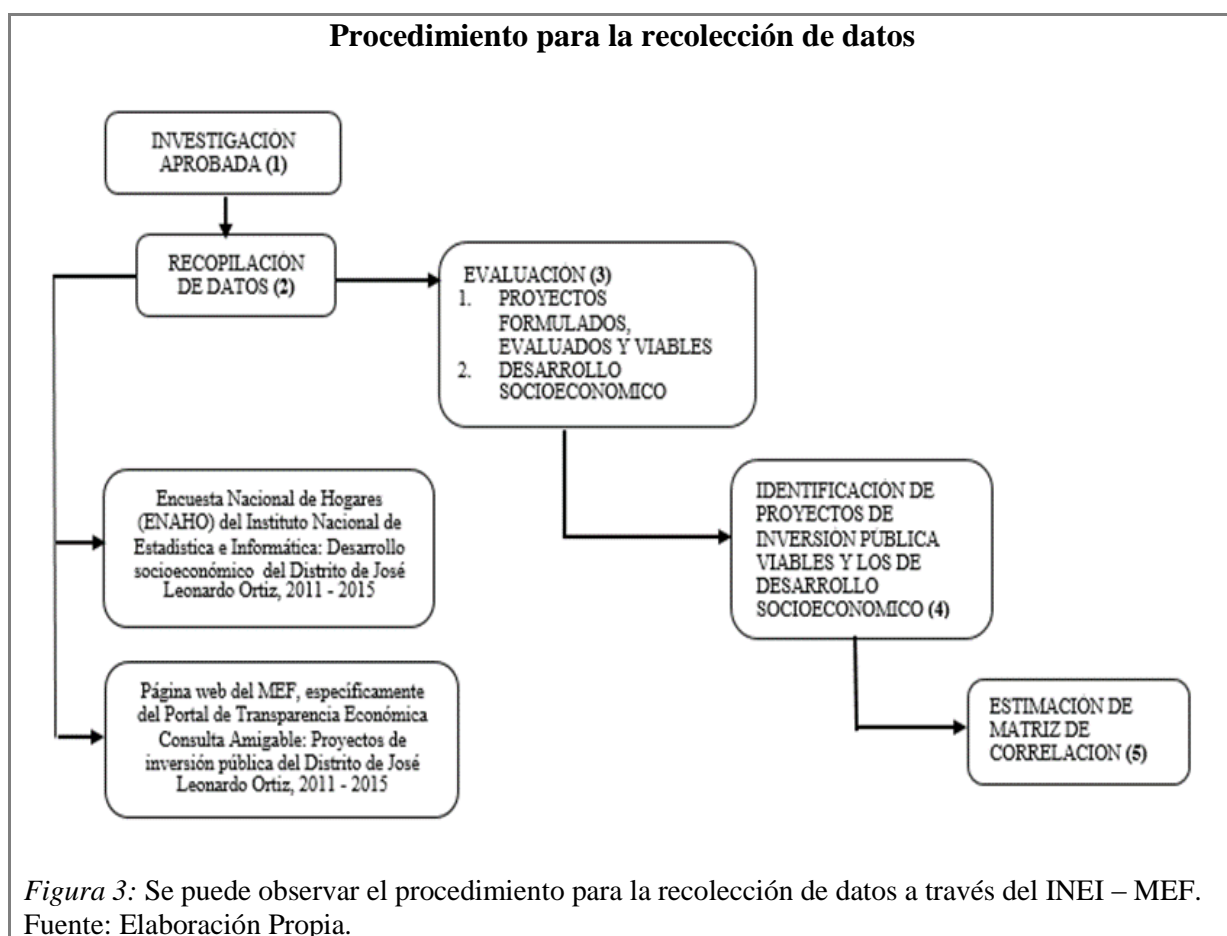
Procedimiento para la recolección de datos

INVESTIGACIÓN APROBADA (1)

RECOPILACIÓN DE DATOS (2)

EVALUACIÓN (3)
1. PROYECTOS FORMULADOS, EVALUADOS Y VIABLES
2. DESARROLLO SOCIOECONOMICO

Encuesta Nacional de Hogares (ENAHO) del Instituto Nacional de Estadística e Informática: Desarrollo socioeconómico del Distrito de José Leonardo Ortiz, 2011 - 2015

IDENTIFICACIÓN DE PROYECTOS DE INVERSION PÚBLICA VIABLES Y LOS DE DESARROLLO SOCIOECONOMICO (4)

Página web del MEF, específicamente del Portal de Transparencia Económica Consulta Amigable: Proyectos de inversión pública del Distrito de José Leonardo Ortiz, 2011 - 2015

ESTIMACIÓN DE MATRIZ DE CORRELACION (5)

Figura 3: Se puede observar el procedimiento para la recolección de datos a través del INEI – MEF. Fuente: Elaboración Propia.